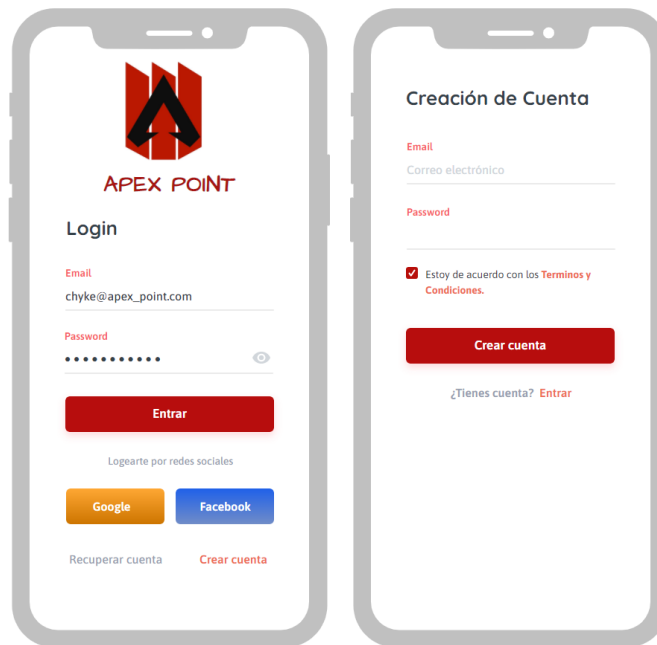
APEX POINT

Login

Email
chyke@apex_point.com

Password
•••••••••••

Entrar

Logearte por redes sociales

Google Facebook

Recuperar cuenta Crear cuenta

Creación de Cuenta

Email
Correo electrónico

Password

Estoy de acuerdo con los Terminos y Condiciones.

Crear cuenta

¿Tienes cuenta? Entrar